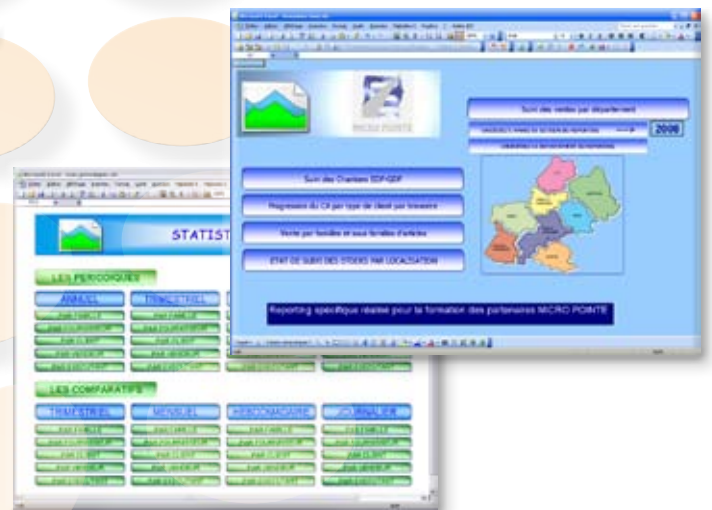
MICRO POINTE

Suivi des ventes par département

2006

Suivi des Chantiers EDF-GDF

Progression du CA par type de client par trimestre

Vente par familles et sous familles d'articles

ETAT DE SUIVI DES STOCKS PAR LOCALISATION

Reporting spécifique réalisé pour la formation des partenaires MICRO POINTE

STATIST

LES PERIODIQUES

ANNUEL

TRIMESTRIEL

LES COMPARATIFS

TRIMESTRIEL

MENSUEL

HEBDOMADAIRE

JOURNALIER